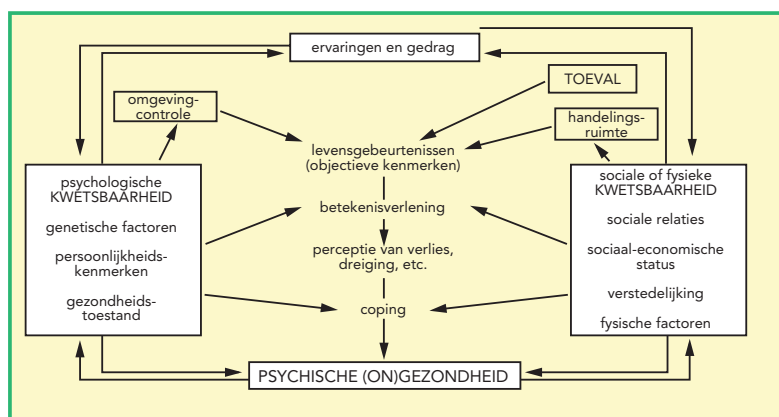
ervaringen en gedrag

omgevingscontrole

TOEVAL

handelingsruimte

levensgebeurtenissen (objectieve kenmerken)

psychologische KWETSBAARHEID

genetische factoren

persoonlijkheidskenmerken

gezondheidstoestand

betekenisverlening

perceptie van verlies, dreiging, etc.

coping

sociale of fysieke KWETSBAARHEID

sociale relaties

sociaal-economische status

verstedelijking

fysische factoren

PSYCHISCHE (ON)GEZONDHEID